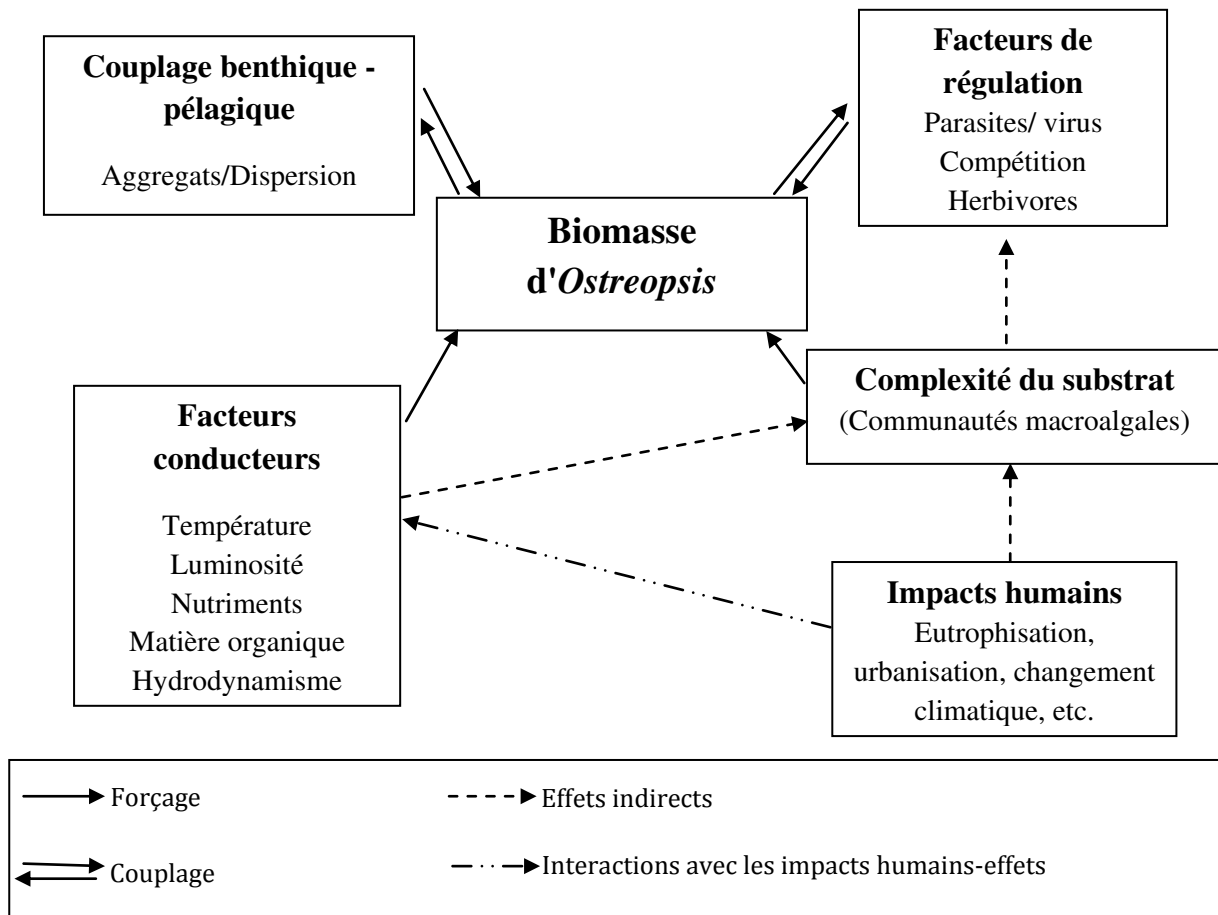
Couplage benthique - pélagique
Aggregats/Dispersion

Facteurs de régulation
Parasites/ virus
Compétition
Herbivores

Biomasse d'Ostreopsis

Facteurs conducteurs
Température
Luminosité
Nutriments
Matière organique
Hydrodynamisme

Complexité du substrat
(Communautés macroalgales)

Impacts humains
Eutrophisation, urbanisation, changement climatique, etc.

Forçage
Effets indirects
Couplage
Interactions avec les impacts humains-effets